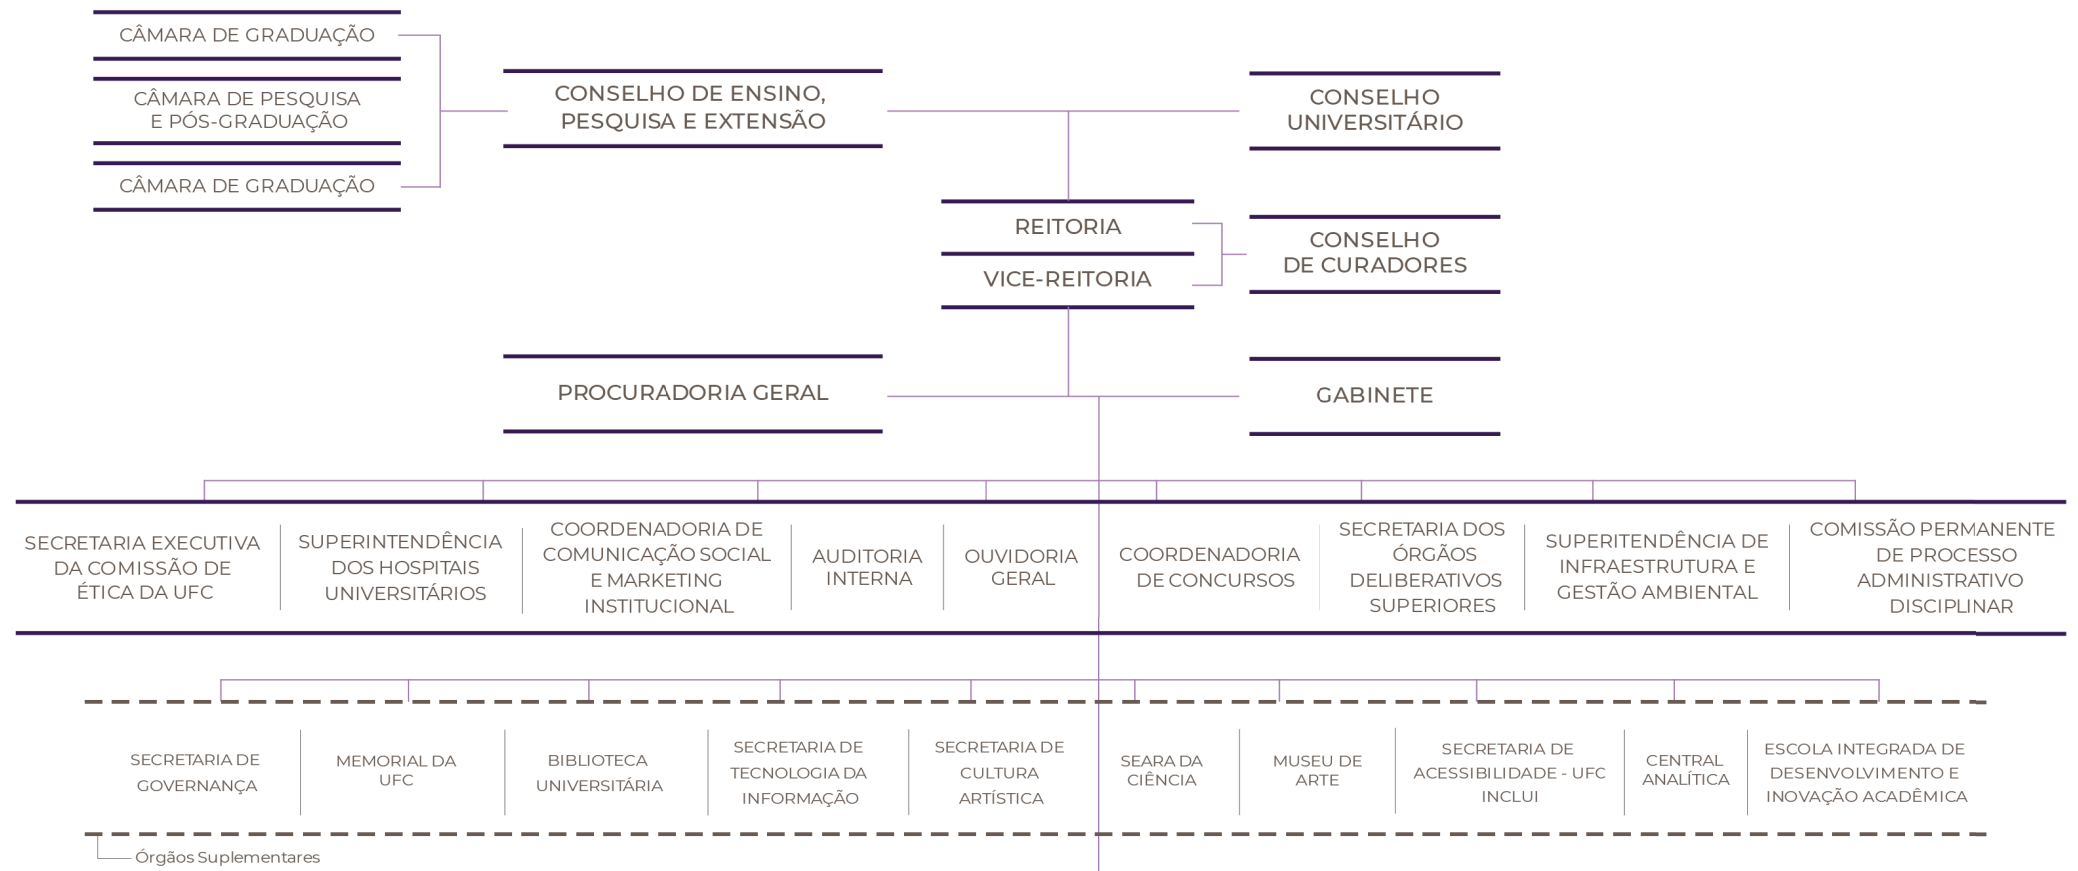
CÂMARA DE GRADUAÇÃO

CÂMARA DE PESQUISA E PÓS-GRADUAÇÃO

CÂMARA DE GRADUAÇÃO

CONSELHO DE ENSINO, PESQUISA E EXTENSÃO

CONSELHO UNIVERSITÁRIO

REITORIA

VICE-REITORIA

CONSELHO DE CURADORES

PROCURADORIA GERAL

GABINETE

SECRETARIA EXECUTIVA DA COMISSÃO DE ÉTICA DA UFC

SUPERINTENDÊNCIA DOS HOSPITAIS UNIVERSITÁRIOS

COORDENADORIA DE COMUNICAÇÃO SOCIAL E MARKETING INSTITUCIONAL

AUDITORIA INTERNA

OUVIDORIA GERAL

COORDENADORIA DE CONCURSOS

SECRETARIA DOS ÓRGÃOS DELIBERATIVOS SUPERIORES

SUPERITENDÊNCIA DE INFRAESTRUTURA E GESTÃO AMBIENTAL

COMISSÃO PERMANENTE DE PROCESSO ADMINISTRATIVO DISCIPLINAR

SECRETARIA DE GOVERNANÇA

MEMORIAL DA UFC

BIBLIOTECA UNIVERSITÁRIA

SECRETARIA DE TECNOLOGIA DA INFORMAÇÃO

SECRETARIA DE CULTURA ARTÍSTICA

SEARA DA CIÊNCIA

MUSEU DE ARTE

SECRETARIA DE ACESSIBILIDADE - UFC INCLUI

CENTRAL ANALÍTICA

ESCOLA INTEGRADA DE DESENVOLVIMENTO E INOVAÇÃO ACADÊMICA

Órgãos Suplementares